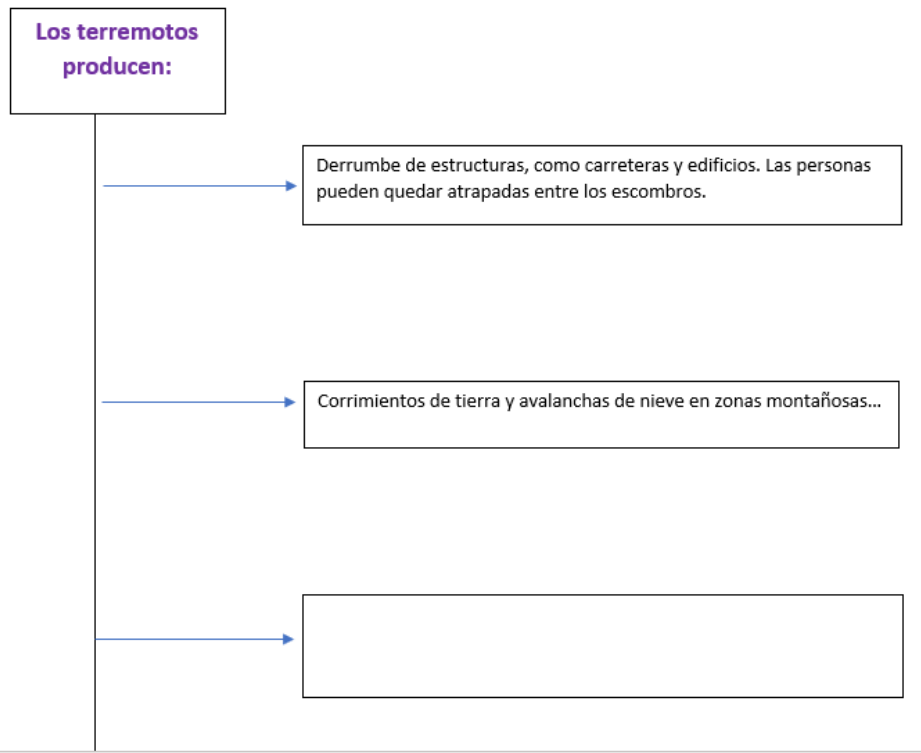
Los terremotos producen:

Derrumbe de estructuras, como carreteras y edificios. Las personas pueden quedar atrapadas entre los escombros.

Corrimientos de tierra y avalanchas de nieve en zonas montañosas…